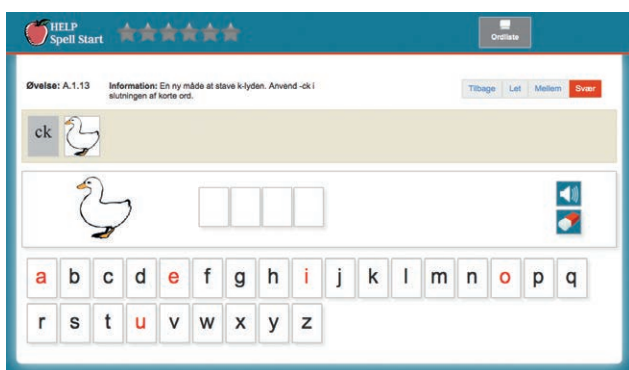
HELP
Spell Start

Ordliste

Øvelse: A.1.13

Information: En ny måde at stave k-lyden. Anvend -ck i slutningen af korte ord.

Tilbage Let Mellem Svær

ck

a b c d e f g h i j k l m n o p q
r s t u v w x y z